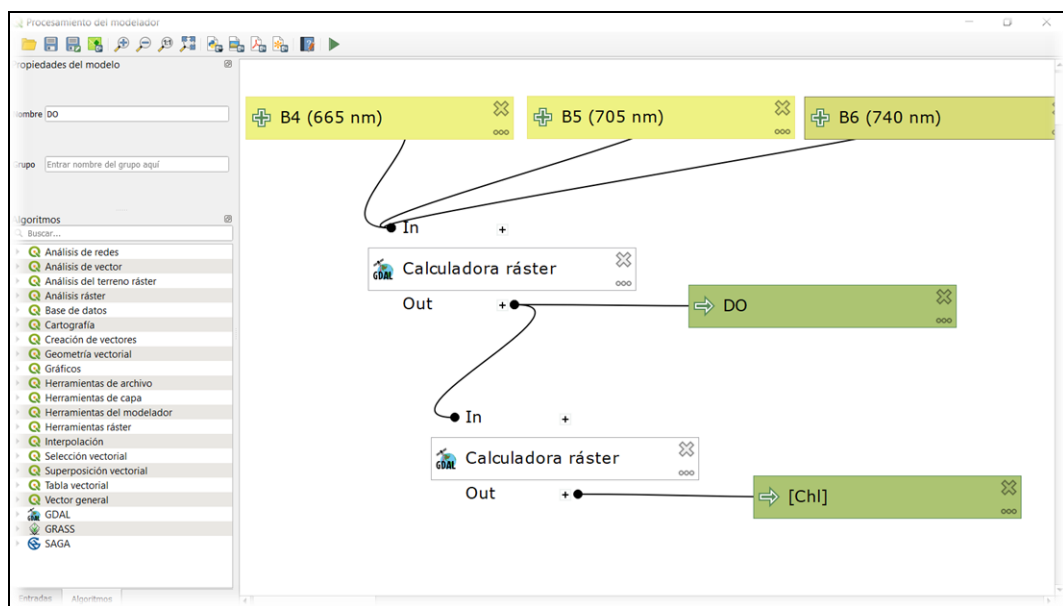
Procesamiento del modelador

ropiedades del modelo

ombre DO

rupo Entrar nombre del grupo aquí

lgoritmos

Buscar...

Análisis de redes
Análisis de vector
Análisis del terreno ráster
Análisis ráster
Base de datos
Cartografía
Creación de vectores
Geometría vectorial
Gráficos
Herramientas de archivo
Herramientas de capa
Herramientas del modelador
Herramientas ráster
Interpolación
Selección vectorial
Superposición vectorial
Tabla vectorial
Vector general
GDAL
GRASS
SAGA

Entradas Algoritmos

B4 (665 nm)

B5 (705 nm)

B6 (740 nm)

In

Calculadora ráster

Out

DO

In

Calculadora ráster

Out

[Chl]